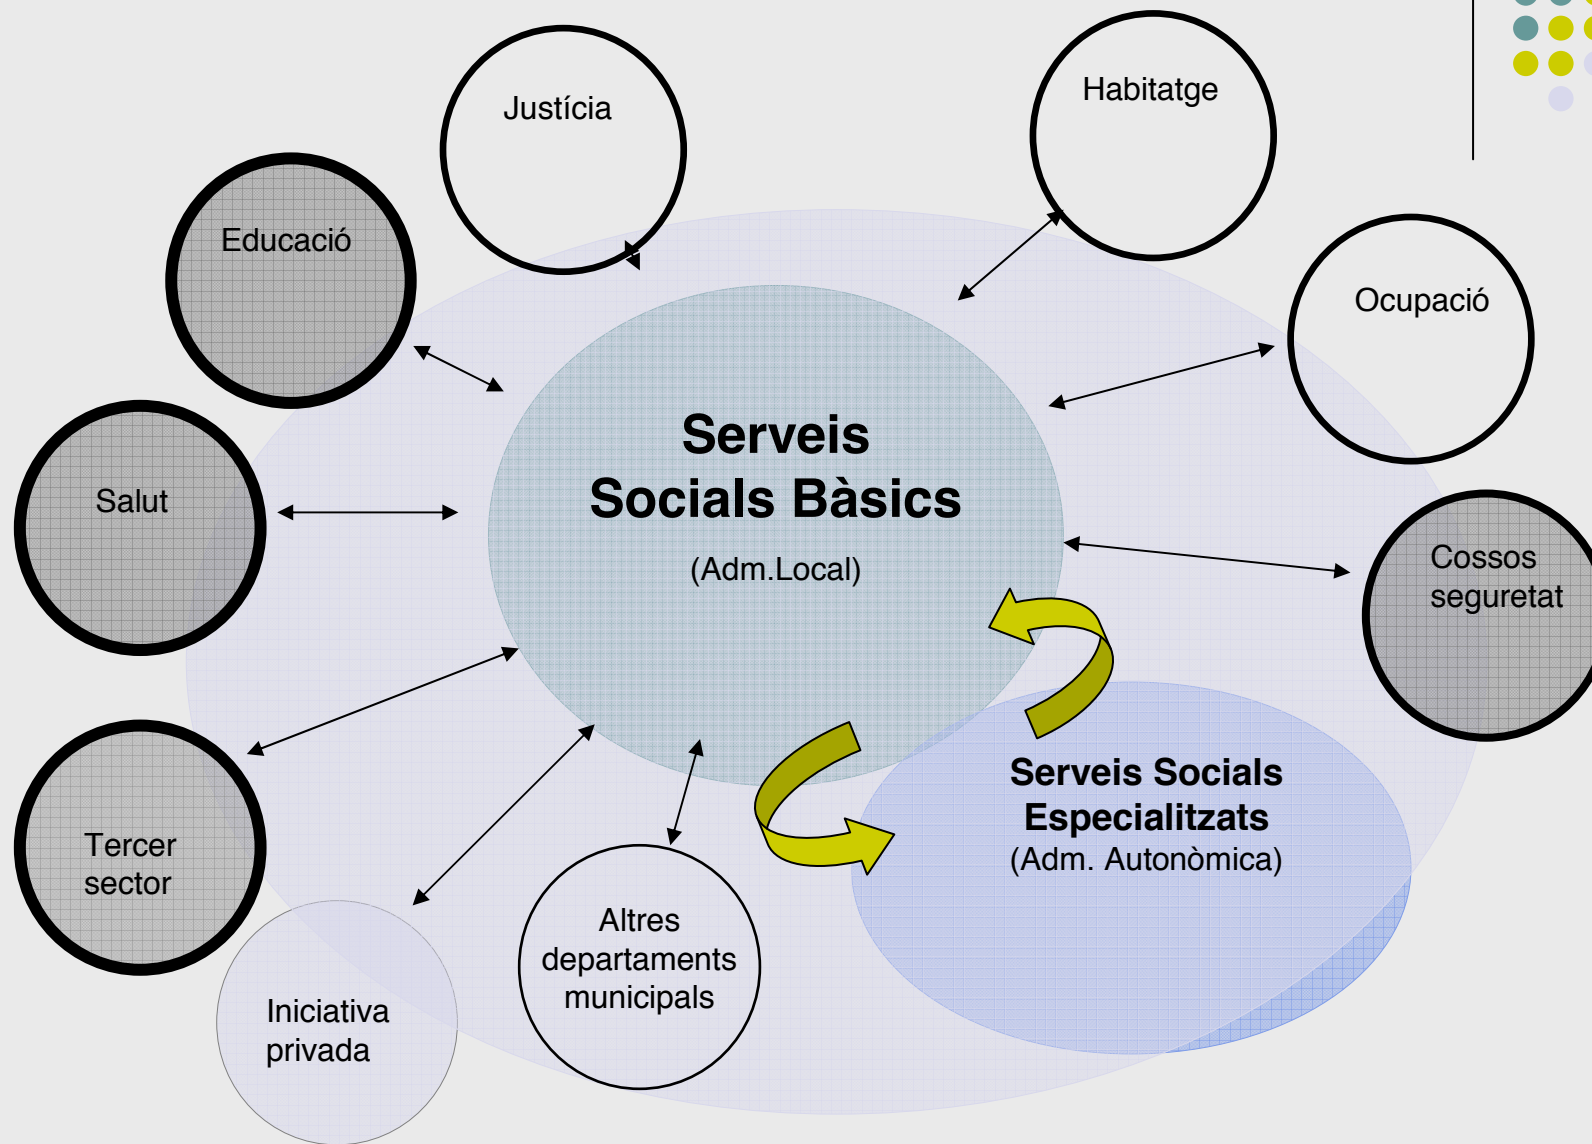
Justícia

Habitatge

Educació

Ocupació

Serveis Socials Bàsics

(Adm.Local)

Salut

Cossos seguretat

Serveis Socials Especialitzats

(Adm. Autonòmica)

Tercer sector

Altres departaments municipals

Iniciativa privada